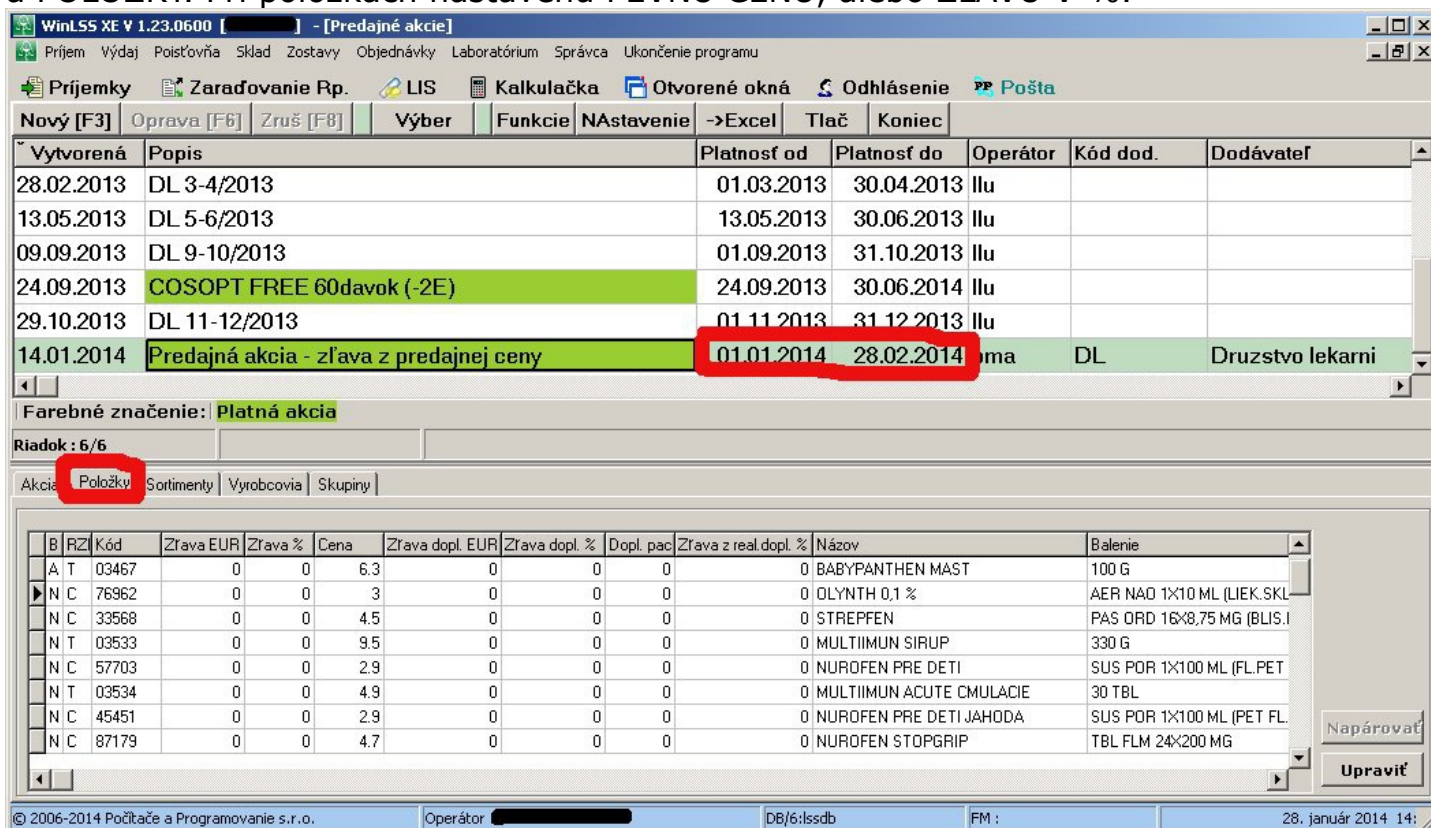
a POLOŽKY. Pri položkách nastavená PEVNÚ CENU, alebo ZĽAVU v %.

WinLSS XE V 1.23.0600 [ ] - [Predajné akcie]

Príjem Výdaj Poisťovňa Sklad Zostavy Objednávky Laboratórium Správca Ukončenie programu

Príjemky Zaraďovanie Rp. LIS Kalkulačka Otvorené okná Odhlásenie Pošta

Nový [F3] Oprava [F6] Zruš [F8] Výber Funkcie NAstavenie ->Excel Tlač Koniec

| Vytvorená | Popis | Platnosť od | Platnosť do | Operátor | Kód dod. | Dodávateľ |
|---|---|---|---|---|---|---|
| 28.02.2013 | DL 3-4/2013 | 01.03.2013 | 30.04.2013 | llu | | |
| 13.05.2013 | DL 5-6/2013 | 13.05.2013 | 30.06.2013 | llu | | |
| 09.09.2013 | DL 9-10/2013 | 01.09.2013 | 31.10.2013 | llu | | |
| 24.09.2013 | COSOPT FREE 60davok (-2E) | 24.09.2013 | 30.06.2014 | llu | | |
| 29.10.2013 | DL 11-12/2013 | 01.11.2013 | 31.12.2013 | llu | | |
| 14.01.2014 | Predajná akcia - zľava z predajnej ceny | 01.01.2014 | 28.02.2014 | oma | DL | Druzstvo lekarni |

Farebné značenie: Platná akcia

Riadok : 6/6

Akcia Položky Sortimenty Vyrobcovia Skupiny

| B | RZI | Kód | Zľava EUR | Zľava % | Cena | Zľava dopl. EUR | Zľava dopl. % | Dopl. pac | Zľava z real.dopl. % | Názov | Balenie |
|---|---|---|---|---|---|---|---|---|---|---|---|
| A | T | 03467 | 0 | 0 | 6.3 | 0 | 0 | 0 | 0 | BABYPANTHEN MAST | 100 G |
| N | C | 76962 | 0 | 0 | 3 | 0 | 0 | 0 | 0 | OLYNTH 0,1 % | AER NAO 1X10 ML (LIEK.SKL |
| N | C | 33568 | 0 | 0 | 4.5 | 0 | 0 | 0 | 0 | STREPFEN | PAS ORD 16X8,75 MG (BLIS.I |
| N | T | 03533 | 0 | 0 | 9.5 | 0 | 0 | 0 | 0 | MULTIIMUN SIRUP | 330 G |
| N | C | 57703 | 0 | 0 | 2.9 | 0 | 0 | 0 | 0 | NUROFEN PRE DETI | SUS POR 1X100 ML (FL.PET |
| N | T | 03534 | 0 | 0 | 4.9 | 0 | 0 | 0 | 0 | MULTIIMUN ACUTE CMULACIE | 30 TBL |
| N | C | 45451 | 0 | 0 | 2.9 | 0 | 0 | 0 | 0 | NUROFEN PRE DETI JAHODA | SUS POR 1X100 ML (PET FL. |
| N | C | 87179 | 0 | 0 | 4.7 | 0 | 0 | 0 | 0 | NUROFEN STOPGRIP | TBL FLM 24X200 MG |

Napárovať

Upraviť

© 2006-2014 Počítače a Programovanie s.r.o. Operátor DB/6:lssdb FM : 28. január 2014 14: